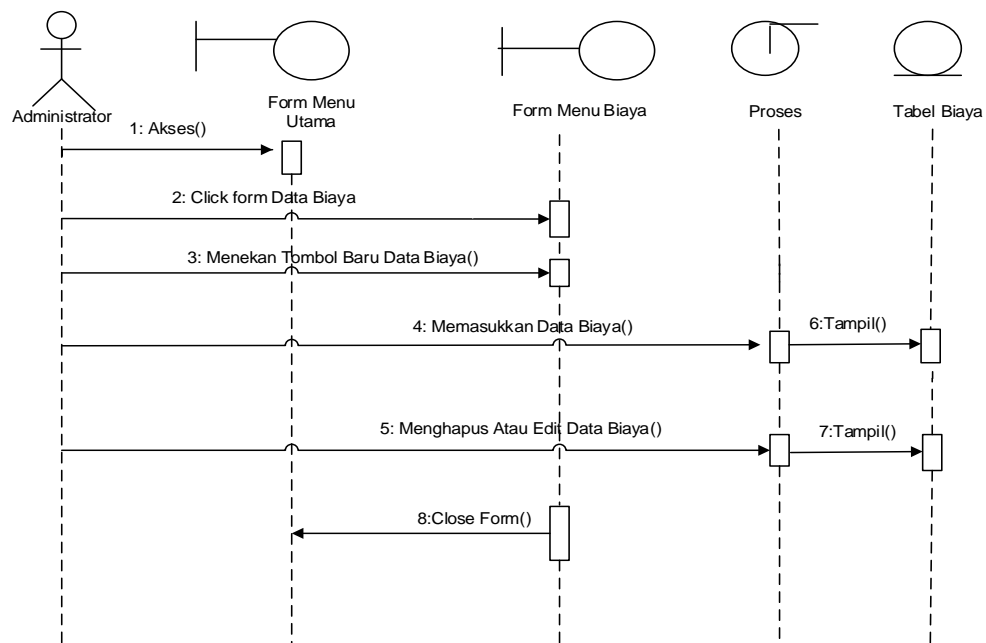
Administrator

Form Menu Utama

Form Menu Biaya

Proses

Tabel Biaya

1: Akses()

2: Click form Data Biaya

3: Menekan Tombol Baru Data Biaya()

4: Memasukkan Data Biaya()

6:Tampil()

5: Menghapus Atau Edit Data Biaya()

7:Tampil()

8:Close Form()